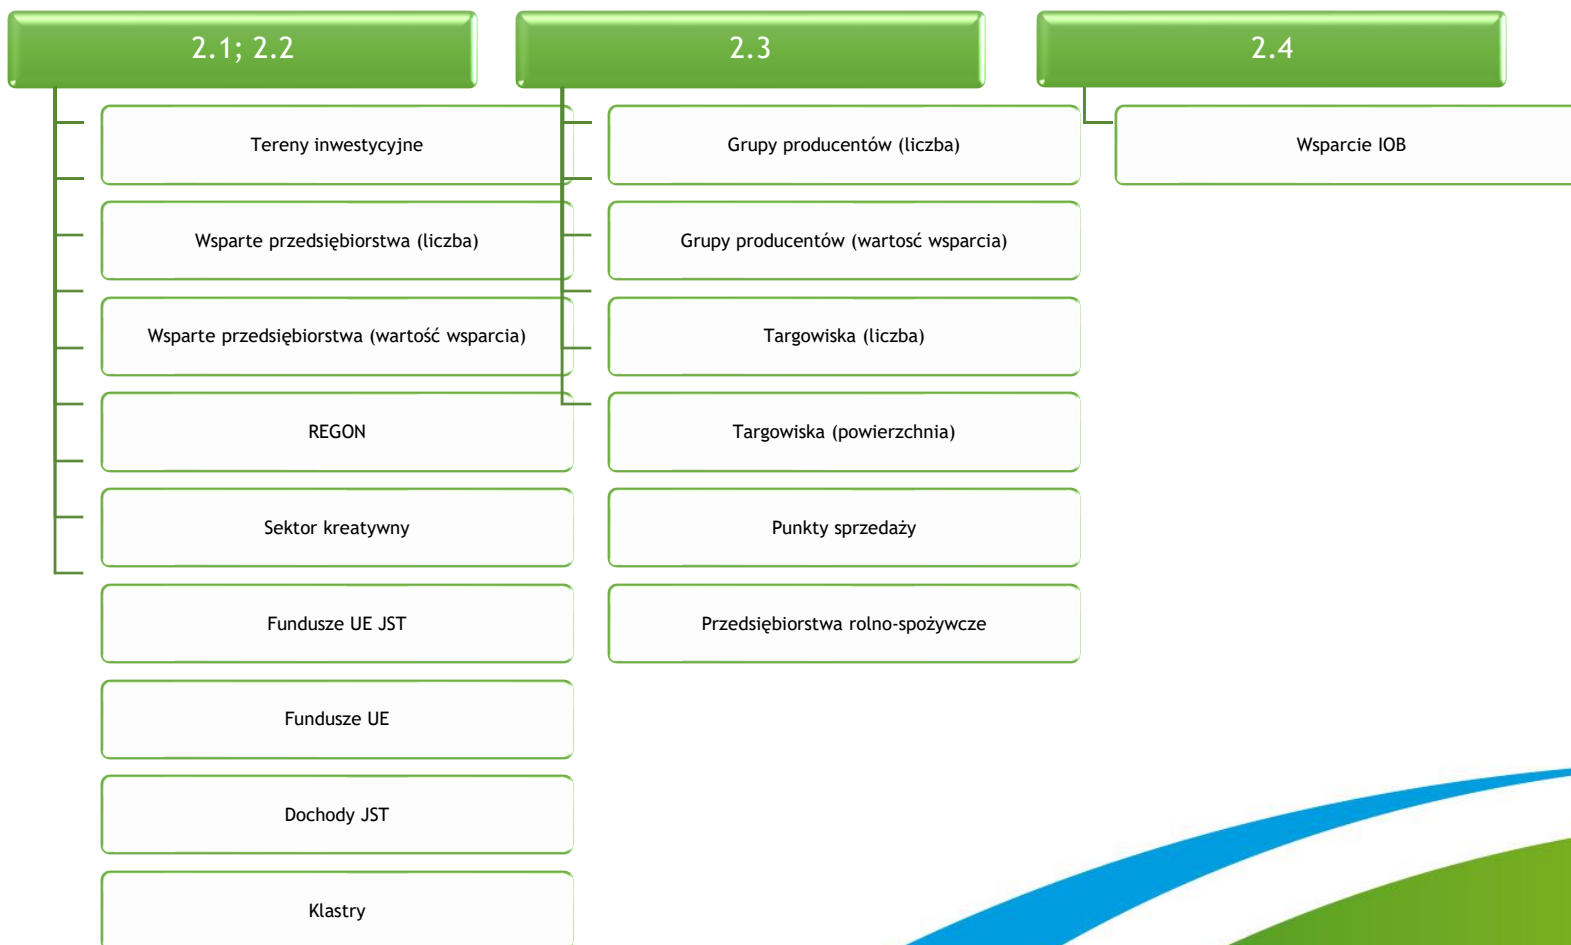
2.1; 2.2

Tereny inwestycyjne

Wsparte przedsiębiorstwa (liczba)

Wsparte przedsiębiorstwa (wartość wsparcia)

REGON

Sektor kreatywny

Fundusze UE JST

Fundusze UE

Dochody JST

Klastry

2.3

Grupy producentów (liczba)

Grupy producentów (wartosć wsparcia)

Targowiska (liczba)

Targowiska (powierzchnia)

Punkty sprzedaży

Przedsiębiorstwa rolno-spożywcze

2.4

Wsparcie IOB